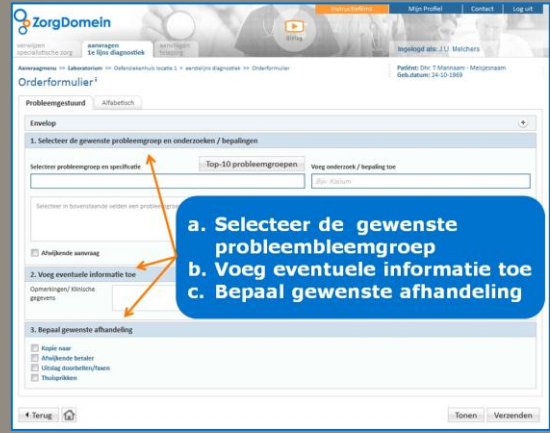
ZorgDomein

Instructiefilms | Mijn Profiel | Contact | Log uit

verwijzen specialistische zorg | aanvragen 1e lijns diagnostiek | aanvragen toegang

Uitleg

Ingelogd als: J.J. Melchers

Aanvragen >> Laboratorium >> Oefenziekenhuis locatie 1 >> eerstelijns diagnostiek >> Orderformulier

Patiënt: Dhr. T Mannaam - Meisjesnaam
Geb.datum: 24-10-1969

Orderformulier¹

Probleemgestuurd | Alfabetisch

Envelop

1. Selecteer de gewenste probleemgroep en onderzoeken / bepalingen

Selecteer probleemgroep en specificatie

Top-10 probleemgroepen

Voeg onderzoek / bepaling toe

Bv: Kalium

Selecteer in bovenstaande velden een probleemgroep

Afwijkende aanvraag

2. Voeg eventuele informatie toe

Opmerkingen/ Klinische gegevens

3. Bepaal gewenste afhandeling

Kopie naar
Afwijkende betaler
Uitslag doorbellen/faxen
Thuisprikken

a. Selecteer de gewenste probleembleemgroep
b. Voeg eventuele informatie toe
c. Bepaal gewenste afhandeling

Terug

Tonen | Verzenden